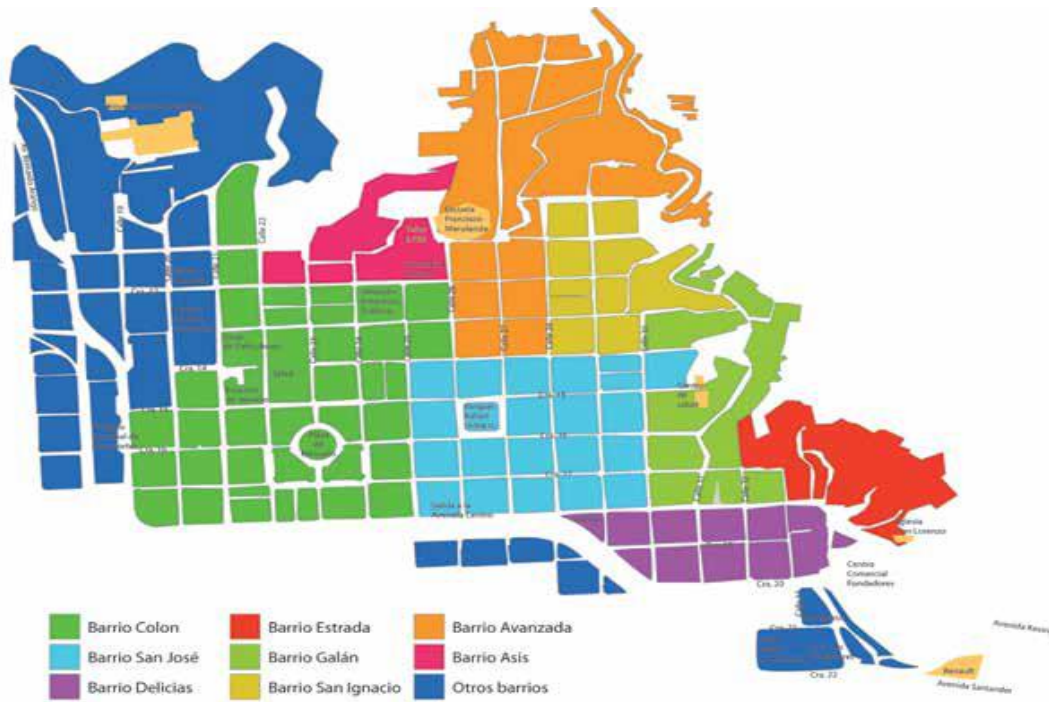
Escuela Francisco Maruland
Calle 23
Cra. 23
Cra. 24
Cra. 25
Cra. 26
Calle 19
Cra. 19
Cra. 21
Cra. 22
Cra. 20
Salida a la Avenida Centro
Iglesia San Lorenzo
Centro Comercial Fundadores
Renault
Avenida Santander
Avenida Kevin

Barrio Colon
Barrio Estrada
Barrio Avanzada
Barrio San José
Barrio Galán
Barrio Asis
Barrio Delicias
Barrio San Ignacio
Otros barrios